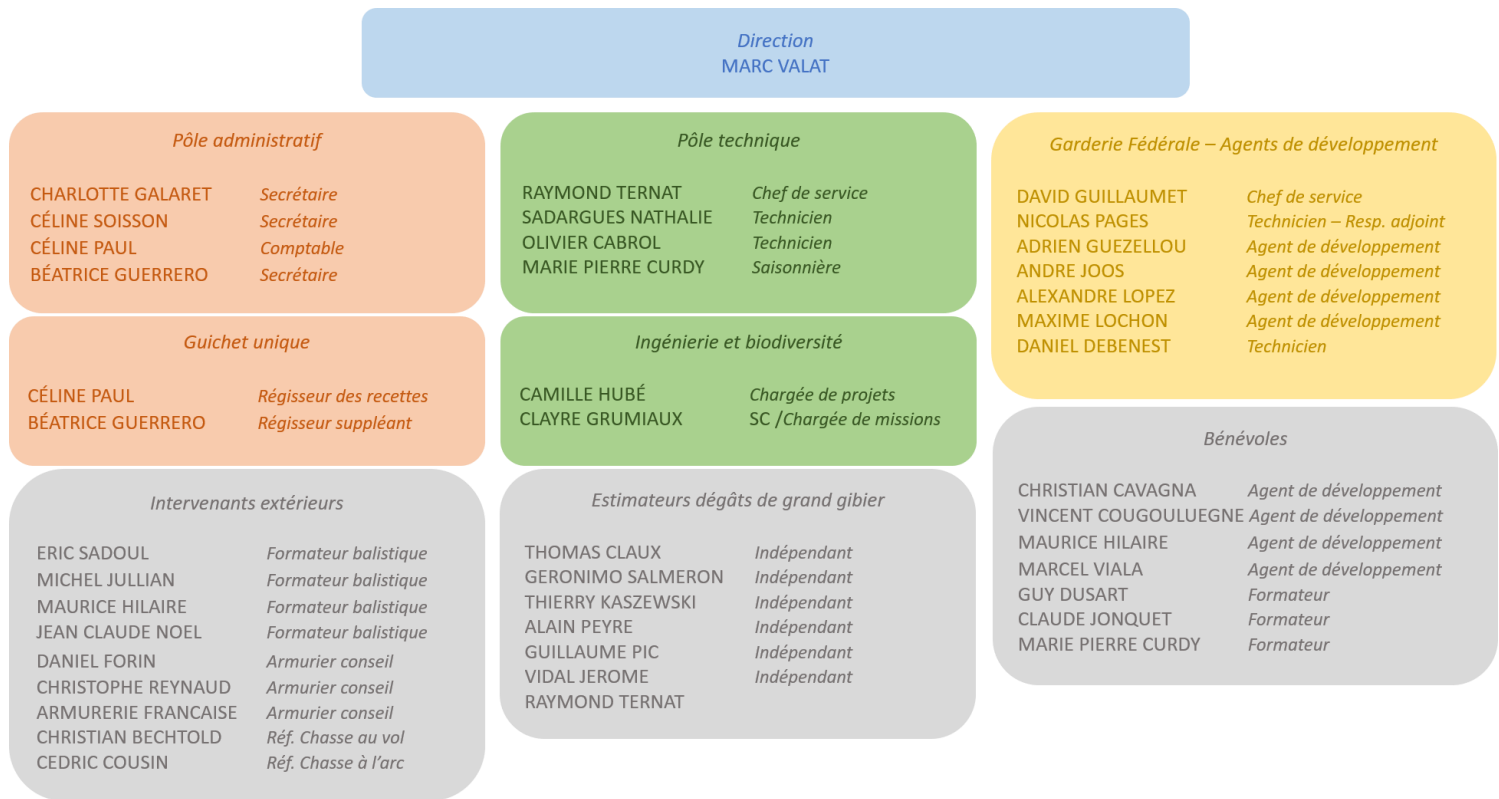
Direction
MARC VALAT

Pôle administratif

| | |
|---|---|
| CHARLOTTE GALARET | Secrétaire |
| CÉLINE SOISSON | Secrétaire |
| CÉLINE PAUL | Comptable |
| BÉATRICE GUERRERO | Secrétaire |

Guichet unique

| | |
|---|---|
| CÉLINE PAUL | Régisseur des recettes |
| BÉATRICE GUERRERO | Régisseur suppléant |

Intervenants extérieurs

| | |
|---|---|
| ERIC SADOUL | Formateur balistique |
| MICHEL JULLIAN | Formateur balistique |
| MAURICE HILAIRE | Formateur balistique |
| JEAN CLAUDE NOEL | Formateur balistique |
| DANIEL FORIN | Armurier conseil |
| CHRISTOPHE REYNAUD | Armurier conseil |
| ARMURERIE FRANCAISE | Armurier conseil |
| CHRISTIAN BECHTOLD | Réf. Chasse au vol |
| CEDRIC COUSIN | Réf. Chasse à l'arc |

Pôle technique

| | |
|---|---|
| RAYMOND TERNAT | Chef de service |
| SADARGUES NATHALIE | Technicien |
| OLIVIER CABROL | Technicien |
| MARIE PIERRE CURDY | Saisonnière |

Ingénierie et biodiversité

| | |
|---|---|
| CAMILLE HUBÉ | Chargée de projets |
| CLAYRE GRUMIAUX | SC /Chargée de missions |

Estimateurs dégâts de grand gibier

| | |
|---|---|
| THOMAS CLAUX | Indépendant |
| GERONIMO SALMERON | Indépendant |
| THIERRY KASZEWSKI | Indépendant |
| ALAIN PEYRE | Indépendant |
| GUILLAUME PIC | Indépendant |
| VIDAL JEROME | Indépendant |
| RAYMOND TERNAT | |

Garderie Fédérale – Agents de développement

| | |
|---|---|
| DAVID GUILLAUMET | Chef de service |
| NICOLAS PAGES | Technicien – Resp. adjoint |
| ADRIEN GUEZELLOU | Agent de développement |
| ANDRE JOOS | Agent de développement |
| ALEXANDRE LOPEZ | Agent de développement |
| MAXIME LOCHON | Agent de développement |
| DANIEL DEBENEST | Technicien |

Bénévoles

| | |
|---|---|
| CHRISTIAN CAVAGNA | Agent de développement |
| VINCENT COUGOULUEGNE | Agent de développement |
| MAURICE HILAIRE | Agent de développement |
| MARCEL VIALA | Agent de développement |
| GUY DUSART | Formateur |
| CLAUDE JONQUET | Formateur |
| MARIE PIERRE CURDY | Formateur |